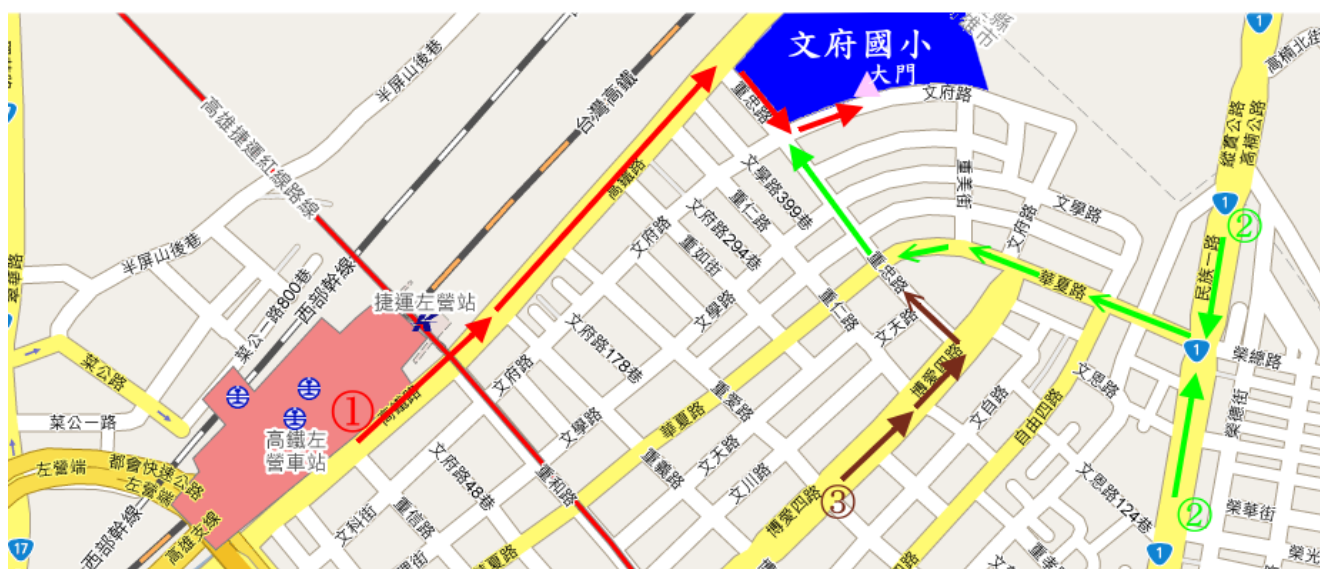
文府國小
大門
文府路
重忠路
高雄捷運紅線路線
半屏山後巷
台灣高鐵
高鐵路
文學路399巷
文府路294巷
重仁路
重如街
文府路
重美街
文府路
文學路
縱貫公路
高楠公路
高楠北往
1
1
2
民族一路
華夏路
半屏山後巷
菜公一路900巷
西部幹線
捷運左營站
K
文府路178巷
文學路
重仁路
重忠路
文天路
博愛四路
1
榮總路
菜公路
菜公一路
①
高鐵左營車站
高鐵路
文府路
文學路
華夏路
重愛路
文天路
文川路
文自路
自由四路
文恩路
榮德街
左營端
都會快速公路
左營端
西部幹線
高雄支線
17
文府路48巷
文科街
重信路
重和路
華夏路
重愛路
博愛四路
③
文恩路124巷
②
榮華街
1
榮光
翠華路